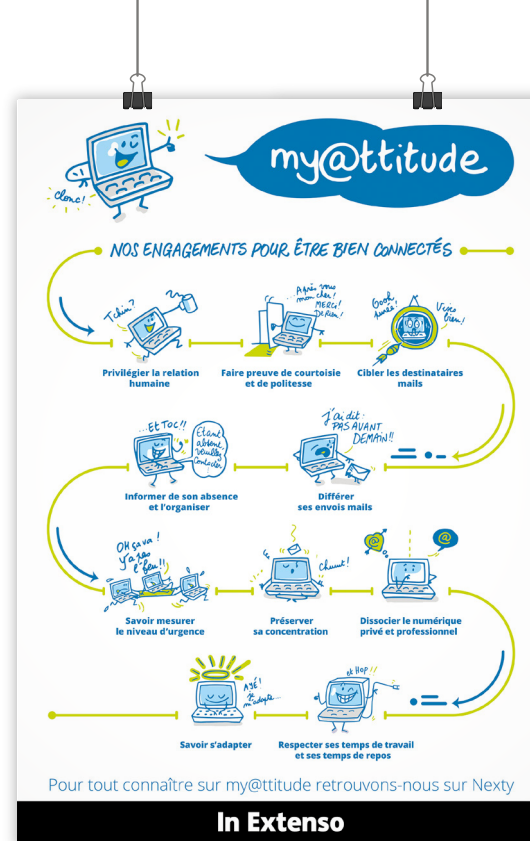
my@ttitude

Clonc!

NOS ENGAGEMENTS POUR ÊTRE BIEN CONNECTÉS

Tchin?

Après vous mon cher! MERCI! De rien!

Good Aimé! Vise bien!

Privilégier la relation humaine

Faire preuve de courtoisie et de politesse

Cibler les destinataires mails

Et Toc!!

Étant absent veuillez contacter

J'ai dit: PAS AVANT DEMAIN!!

Informer de son absence et l'organiser

Différer ses envois mails

Oh ça va! Y a pas le feu!!

Chuuut!

@

Savoir mesurer le niveau d'urgence

Préserver sa concentration

Dissocier le numérique privé et professionnel

Ajé! Je m'adapte

et Hop!!

Savoir s'adapter

Respecter ses temps de travail et ses temps de repos

Pour tout connaître sur my@ttitude retrouvons-nous sur Nexty

In Extenso